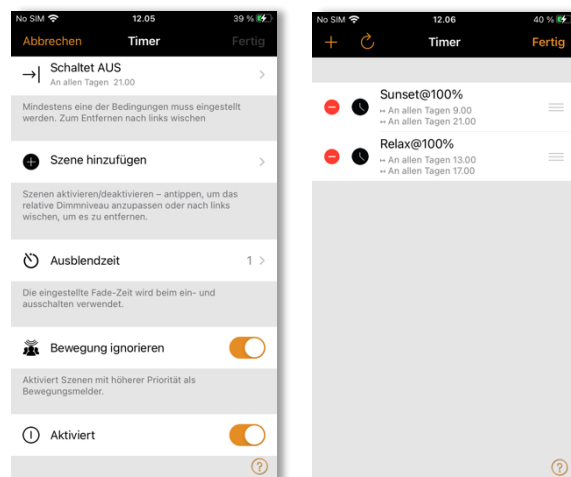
No SIM 12.05 39 %

Abbrechen Timer Fertig

Schaltet AUS
An allen Tagen 21.00

Mindestens eine der Bedingungen muss eingestellt werden. Zum Entfernen nach links wischen

Szene hinzufügen

Szenen aktivieren/deaktivieren – antippen, um das relative Dimmniveau anzupassen oder nach links wischen, um es zu entfernen.

Ausblendzeit 1

Die eingestellte Fade-Zeit wird beim ein- und ausschalten verwendet.

Bewegung ignorieren

Aktiviert Szenen mit höherer Priorität als Bewegungsmelder.

Aktiviert

?

No SIM 12.06 40 %

+ Timer Fertig

Sunset@100%
↦ An allen Tagen 9.00
↤ An allen Tagen 21.00

Relax@100%
↦ An allen Tagen 13.00
↤ An allen Tagen 17.00

?